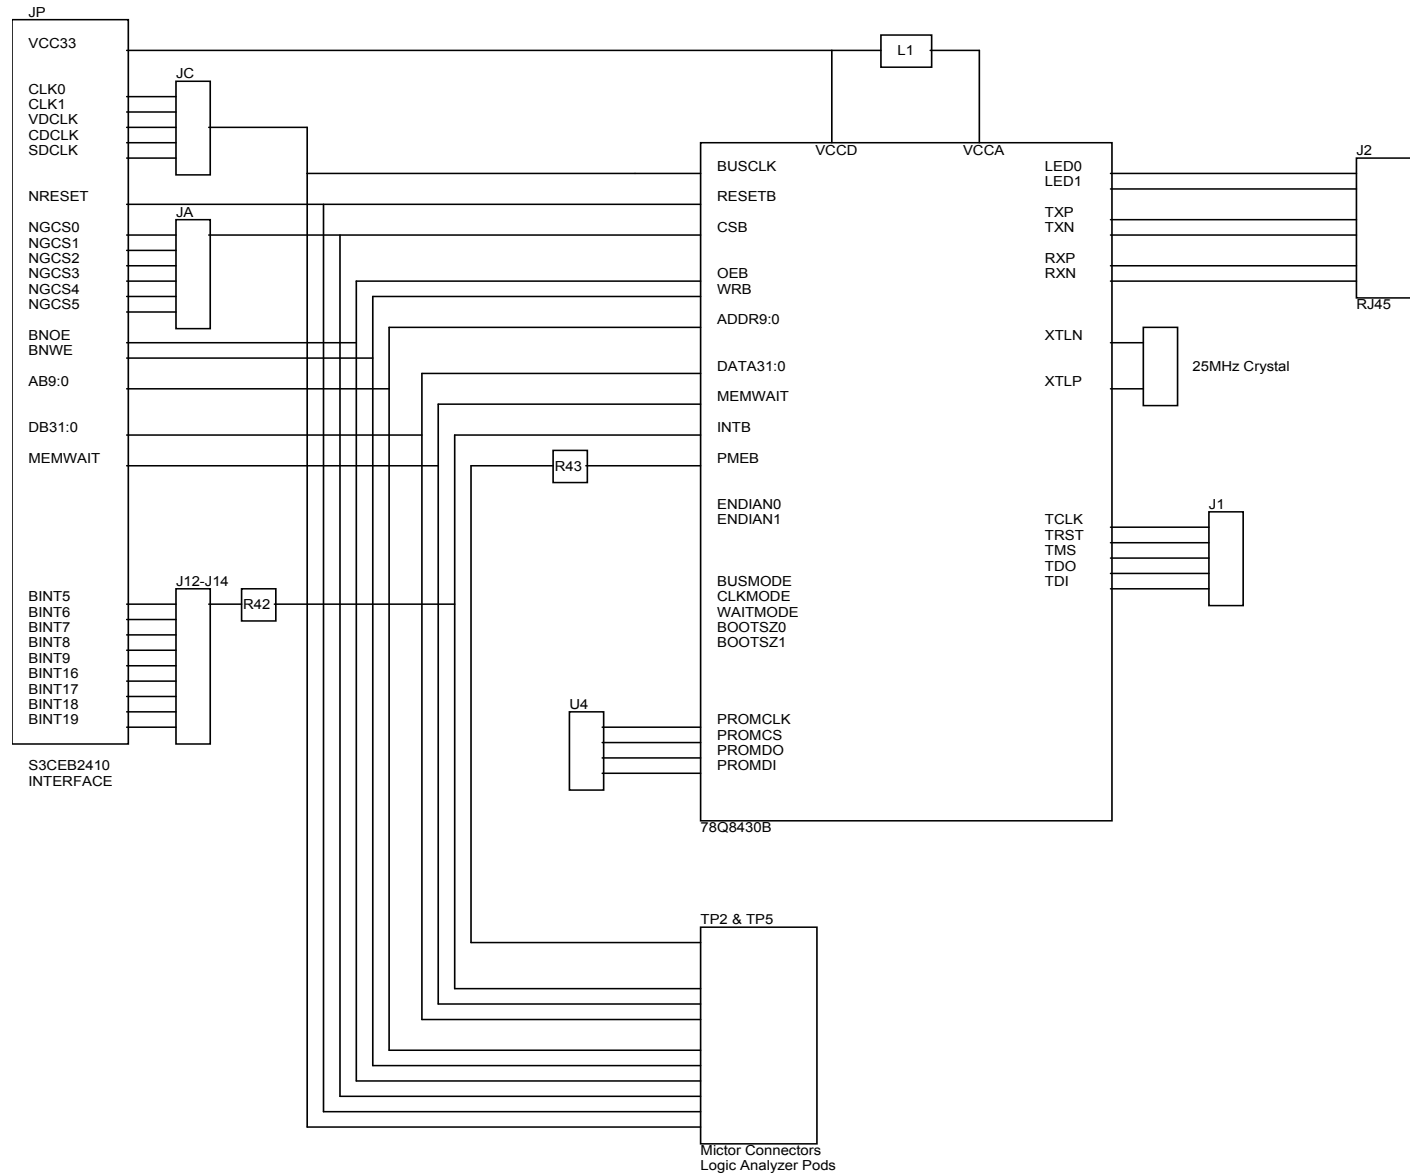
JP
VCC33
CLK0
CLK1
VDCLK
CDCLK
SDCLK
NRESET
NGCS0
NGCS1
NGCS2
NGCS3
NGCS4
NGCS5
BNOE
BNWE
AB9:0
DB31:0
MEMWAIT
BINT5
BINT6
BINT7
BINT8
BINT9
BINT16
BINT17
BINT18
BINT19
S3CEB2410
INTERFACE

JC
JA
J12-J14
R42
L1
R43
U4

VCCD
VCCA
BUSCLK
RESETB
CSB
OEB
WRB
ADDR9:0
DATA31:0
MEMWAIT
INTB
PMEB
ENDIAN0
ENDIAN1
BUSMODE
CLKMODE
WAITMODE
BOOTSZ0
BOOTSZ1
PROMCLK
PROMCS
PROMDO
PROMDI
78Q8430B

LED0
LED1
TXP
TXN
RXP
RXN
XTLN
XTLP
TCLK
TRST
TMS
TDO
TDI

J2
RJ45
25MHz Crystal
J1

TP2 & TP5
Mictor Connectors
Logic Analyzer Pods